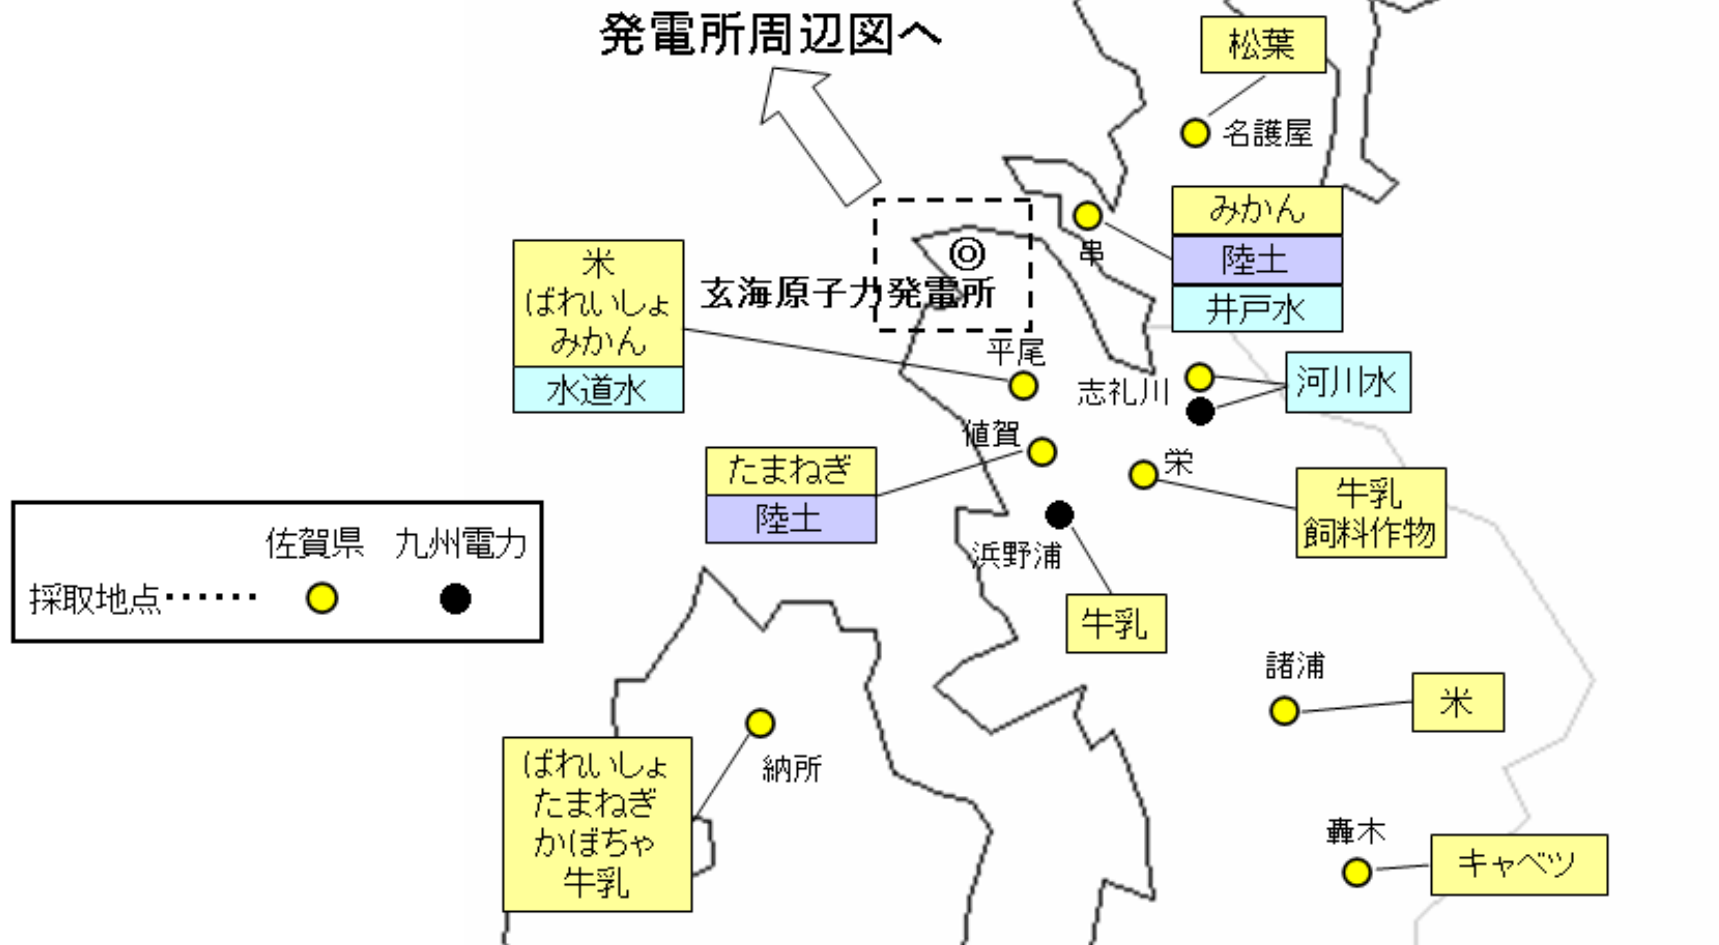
発電所周辺図へ

松葉

名護屋

みかん
陸土
井戸水

串

米
ばれいしょ
みかん
水道水

玄海原子力発電所

平尾

志礼川

河川水

値賀

たまねぎ
陸土

栄

牛乳
飼料作物

浜野浦

牛乳

佐賀県　九州電力
採取地点・・・・・・

諸浦

米

納所

ばれいしょ
たまねぎ
かぼちゃ
牛乳

轟木

キャベツ